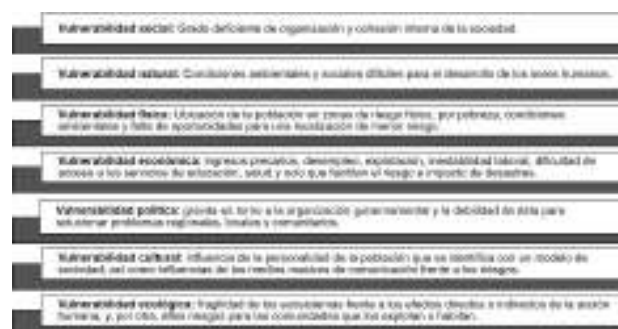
Vulnerabilidad social: Grado deficiente de organización y cohesión interna de la sociedad.

Vulnerabilidad natural: Condiciones ambientales y sociales difíciles para el desarrollo de los seres humanos.

Vulnerabilidad física: Ubicación de la población en zonas de riesgo físico, por pobreza, condiciones ambientales y falta de oportunidades para una localización de menor riesgo.

Vulnerabilidad económica: Ingresos precarios, desempleo, explotación, inestabilidad laboral, dificultad de acceso a los servicios de educación, salud y todo que facilitan el riesgo e impacto de desastres.

Vulnerabilidad política: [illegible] en torno a la organización gubernamental y la debilidad de ésta para solucionar problemas regionales, locales y comunitarios.

Vulnerabilidad cultural: Influencia de la personalidad de la población que se identifica con un modelo de sociedad, así como influencias de los medios masivos de comunicación frente a los riesgos.

Vulnerabilidad ecológica: Fragilidad de los ecosistemas frente a los efectos directos e indirectos de la acción humana, y, por otro, altos riesgos para las comunidades que los explotan o habitan.